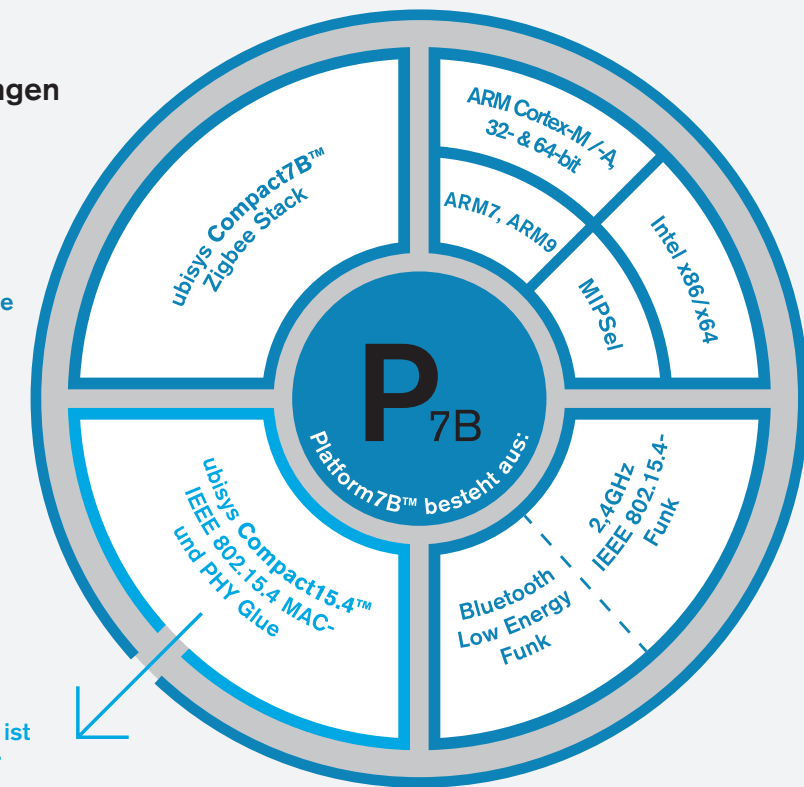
ngen

e

ist

ubisys Compact7B™ Zigbee Stack

ARM Cortex-M /-A, 32- & 64-bit

ARM7, ARM9

MIPSel

Intel x86/x64

P 7B

Platform7B™ besteht aus:

ubisys Compact15.4™ IEEE 802.15.4 MAC- und PHY Glue

2,4GHz IEEE 802.15.4-Funk

Bluetooth Low Energy Funk